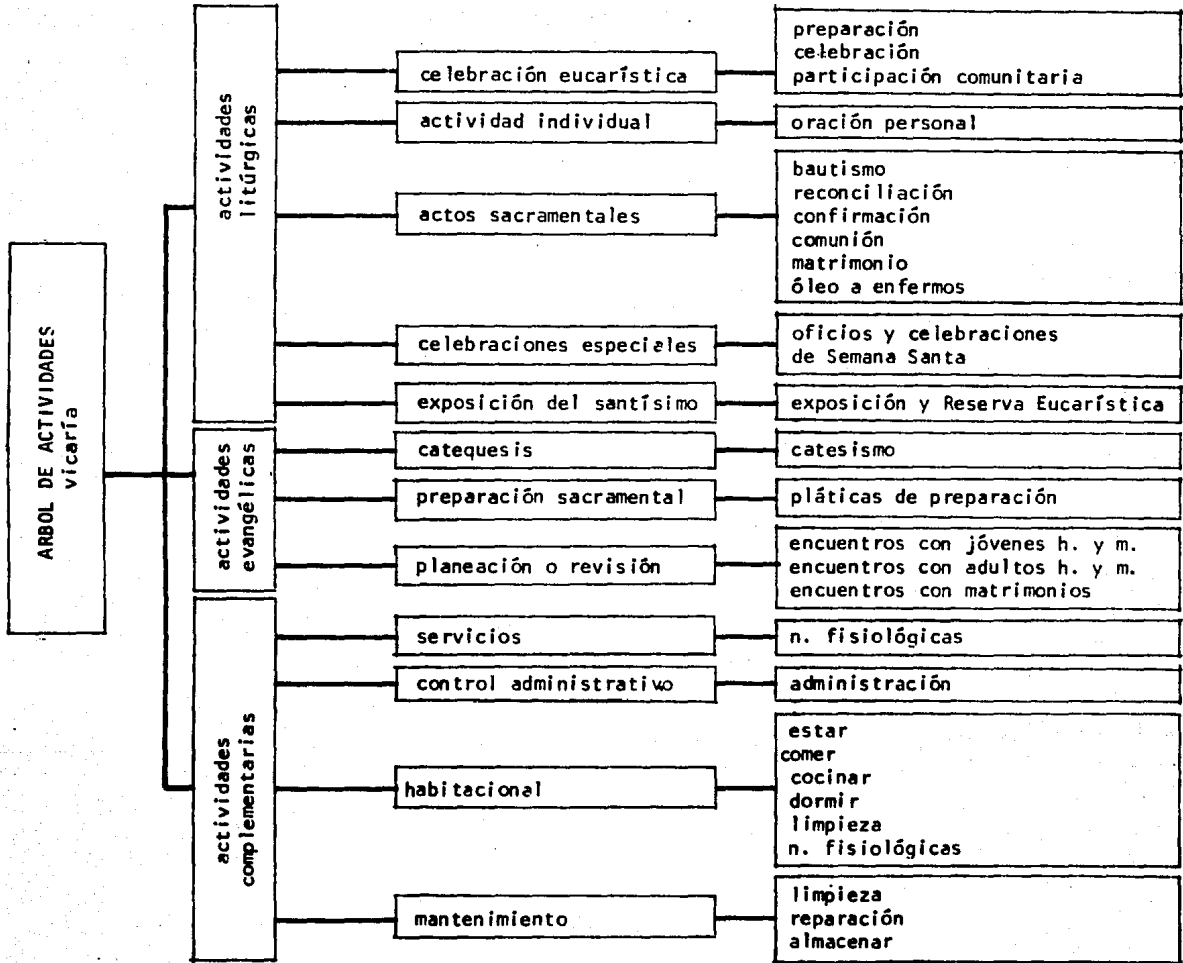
ARBOL DE ACTIVIDADES
vicaría

actividades litúrgicas

celebración eucarística
preparación
celebración
participación comunitaria

actividad individual
oración personal

actos sacramentales
bautismo
reconciliación
confirmación
comunión
matrimonio
óleo a enfermos

celebraciones especiales
oficios y celebraciones de Semana Santa

exposición del santísimo
exposición y Reserva Eucarística

actividades evangélicas

catequesis
catesismo

preparación sacramental
pláticas de preparación

planeación o revisión
encuentros con jóvenes h. y m.
encuentros con adultos h. y m.
encuentros con matrimonios

actividades complementarias

servicios
n. fisiológicas

control administrativo
administración

habitacional
estar
comer
cocinar
dormir
limpieza
n. fisiológicas

mantenimiento
limpieza
reparación
almacenar